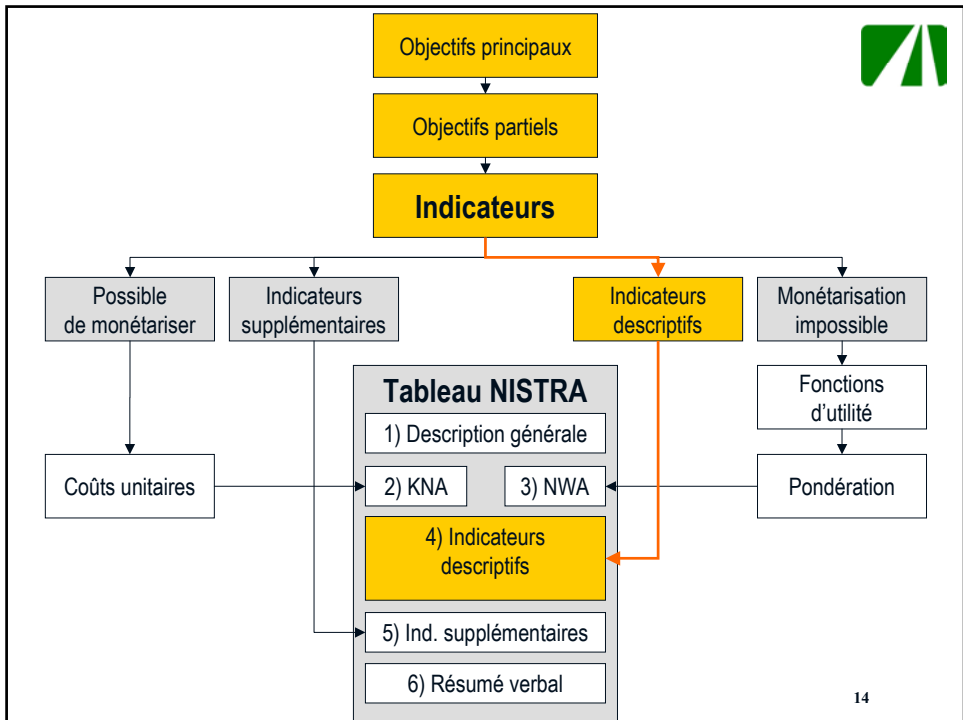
Objectifs principaux

Objectifs partiels

Indicateurs

Possible de monétariser

Indicateurs supplémentaires

Indicateurs descriptifs

Monétarisation impossible

Tableau NISTRA

1) Description générale

Fonctions d'utilité

Coûts unitaires

2) KNA

3) NWA

Pondération

4) Indicateurs descriptifs

5) Ind. supplémentaires

6) Résumé verbal

14